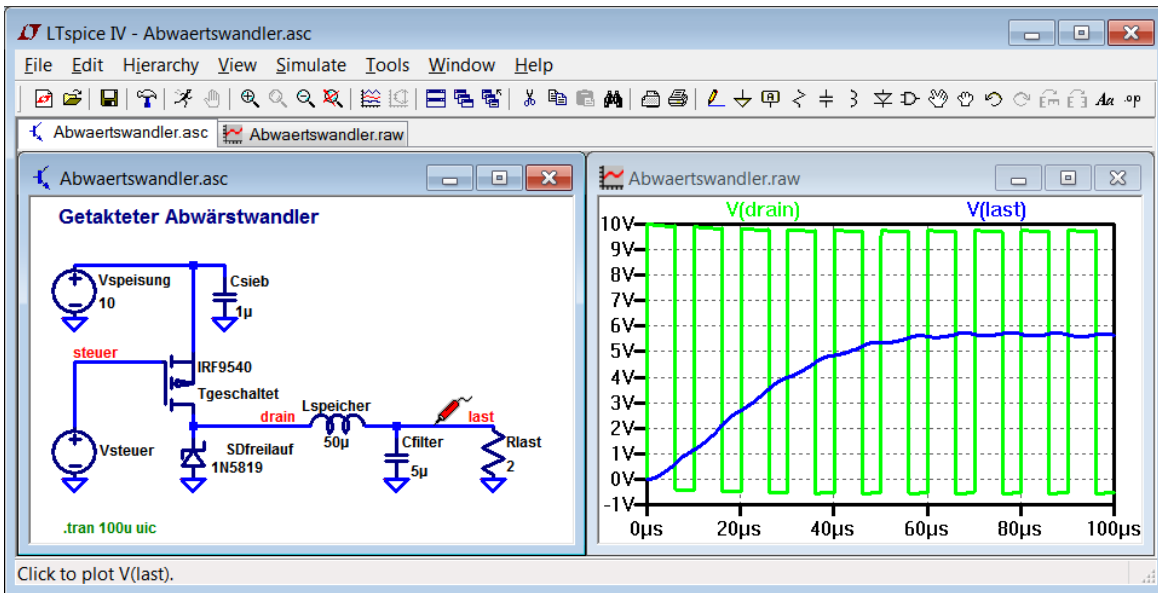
LTspice IV - Abwaertswandler.asc

File Edit Hierarchy View Simulate Tools Window Help

Abwaertswandler.asc Abwaertswandler.raw

Abwaertswandler.asc

Getakteter Abwärstwandler

Vspeisung
10
Csieb
1µ
steuer
IRF9540
Tgeschaltet
drain
Lspeicher
50µ
last
Cfilter
5µ
Rlast
2
Vsteuer
SDfreilauf
1N5819

.tran 100u uic

Abwaertswandler.raw

V(drain) V(last)

10V
9V
8V
7V
6V
5V
4V
3V
2V
1V
0V
-1V

0µs 20µs 40µs 60µs 80µs 100µs

Click to plot V(last).